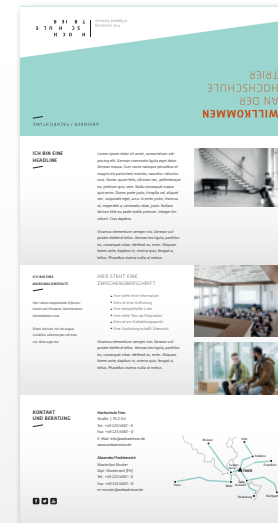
HOCH
SCHULE
TRIER

WILLKOMMEN
AN DER
HOCHSCHULE
TRIER

ICH BIN EINE HEADLINE

Lorem ipsum dolor sit amet, consectetuer adipiscing elit. Aenean commodo ligula eget dolor. Aenean massa. Cum sociis natoque penatibus et magnis dis parturient montes, nascetur ridiculus mus. Donec quam felis, ultricies nec, pellentesque eu, pretium quis, sem. Nulla consequat massa quis enim. Donec pede justo, fringilla vel, aliquet nec, vulputate eget, arcu. In enim justo, rhoncus ut, imperdiet a, venenatis vitae, justo. Nullam dictum felis eu pede mollis pretium. Integer tincidunt. Cras dapibus.

Vivamus elementum semper nisi. Aenean vulputate eleifend tellus. Aenean leo ligula, porttitor eu, consequat vitae, eleifend ac, enim. Aliquam lorem ante, dapibus in, viverra quis, feugiat a, tellus. Phasellus viverra nulla ut metus.

ICH BIN EINE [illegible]

HIER STEHT EINE ZWISCHENÜBERSCHRIFT

Vivamus elementum semper nisi. Aenean vulputate eleifend tellus. Aenean leo ligula, porttitor eu, consequat vitae, eleifend ac, enim. Aliquam lorem ante, dapibus in, viverra quis, feugiat a, tellus. Phasellus viverra nulla ut metus.

KONTAKT UND BERATUNG

Hochschule Trier